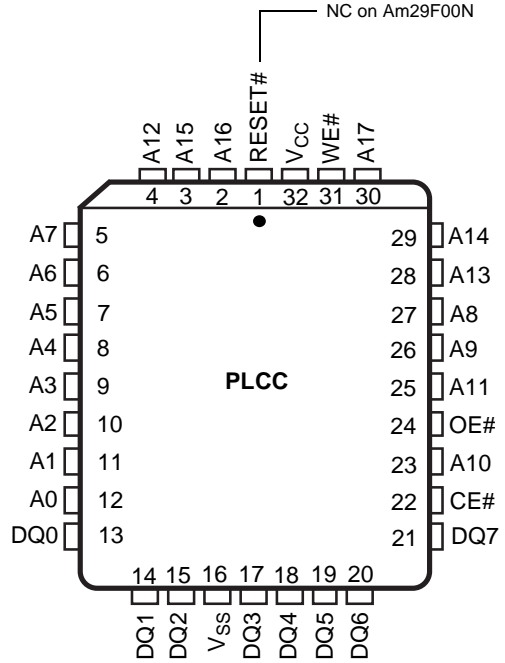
NC on Am29F00N

A12 A15 A16 RESET# $V_{CC}$ WE# A17

4 3 2 1 32 31 30

A7 5
A6 6
A5 7
A4 8
A3 9
A2 10
A1 11
A0 12
DQ0 13

29 A14
28 A13
27 A8
26 A9
25 A11
24 OE#
23 A10
22 CE#
21 DQ7

PLCC

14 15 16 17 18 19 20

DQ1 DQ2 $V_{SS}$ DQ3 DQ4 DQ5 DQ6